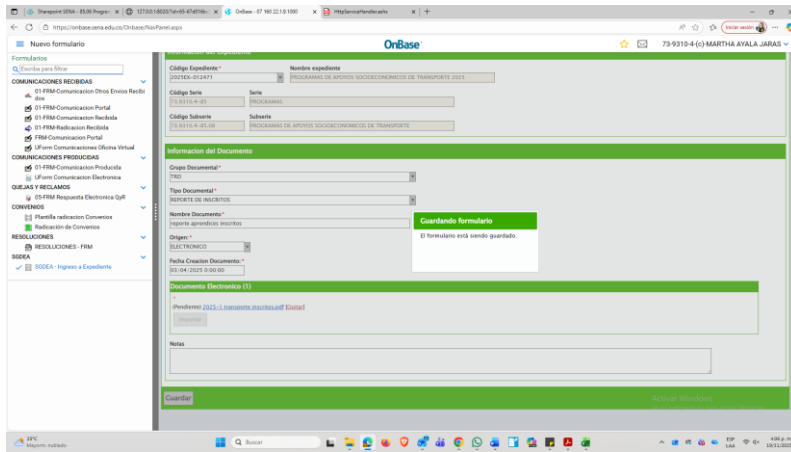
Transporte SENA - ESB6 Progra... | 127.0.0.1:8020/?id=95-47d... | OnBase - 07 160.22.1.0.1000 | HttpServiceHandler.ashx | +

https://onbase.sena.edu.co/Onbase/NavPanel.aspx

Iniciar sesión

Nuevo formulario

OnBase

73-9310-4-(c)-MARTHA AYALA JARAS

Formularios

Escriba para filtrar

COMUNICACIONES RECIBIDAS

01-FRM-Comunicacion Otros Envios Recibidos

01-FRM-Comunicacion Portal

01-FRM-Comunicacion Recibida

01-FRM-Radicacion Recibida

FRM-Comunicacion Portal

UForm Comunicaciones Oficina Virtual

COMUNICACIONES PRODUCIDAS

01-FRM-Comunicacion Producida

UForm Comunicacion Electronica

QUEJAS Y RECLAMOS

05-FRM Respuesta Electronica QyR

CONVENIOS

Plantilla radicacion Convenios

Radicación de Convenios

RESOLUCIONES

RESOLUCIONES - FRM

SGDEA

SGDEA - Ingreso a Expediente

Informacion del Expediente

Código Expediente:*
2025EX-012471

Nombre expediente
PROGRAMAS DE APOYOS SOCIOECONOMICOS DE TRANSPORTE 2025

Código Serie
73.9310.4-85

Serie
PROGRAMAS

Código Subserie
73.9310.4-85.08

Subserie
PROGRAMAS DE APOYOS SOCIOECONOMICOS DE TRANSPORTE

Informacion del Documento

Grupo Documental:*
TRD

Tipo Documental:*
REPORTE DE INSCRITOS

Nombre Documento:*
reporte aprendices inscritos

Origen:*
ELECTRONICO

Fecha Creacion Documento:*
01/04/2025 0:00:00

Guardando formulario

El formulario está siendo guardado.

Documento Electronico (1)

(Pendiente) 2025-1 transporte inscritos.pdf [Quitar]

Importar

Notas

Guardar

Activar Windows

19°C
Mayorm. nublado

Buscar

ESP
LAA

4:06 p. m.
10/11/2025